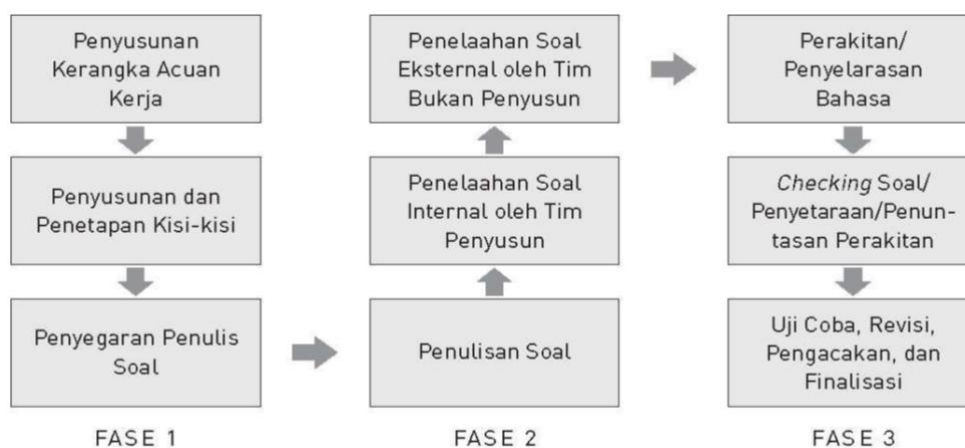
Penyusunan Kerangka Acuan Kerja

Penyusunan dan Penetapan Kisi-kisi

Penyegaran Penulis Soal

FASE 1

Penelaahan Soal Eksternal oleh Tim Bukan Penyusun

Penelaahan Soal Internal oleh Tim Penyusun

Penulisan Soal

FASE 2

Perakitan/ Penyelarasan Bahasa

Checking Soal/ Penyetaraan/Penuntasan Perakitan

Uji Coba, Revisi, Pengacakan, dan Finalisasi

FASE 3